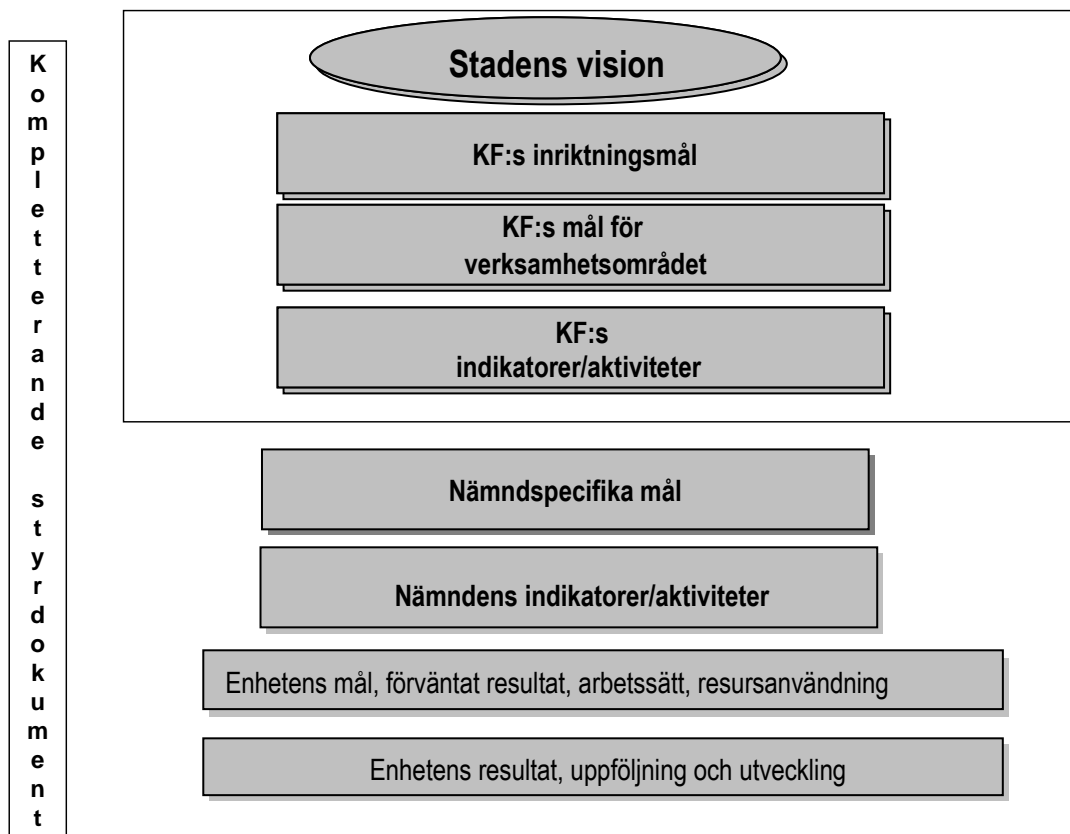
Kompletterande styrdokument

Stadens vision

KF:s inriktningsmål

KF:s mål för verksamhetsområdet

KF:s indikatorer/aktiviteter

Nämndspecifika mål

Nämndens indikatorer/aktiviteter

Enhetens mål, förväntat resultat, arbetssätt, resursanvändning

Enhetens resultat, uppföljning och utveckling